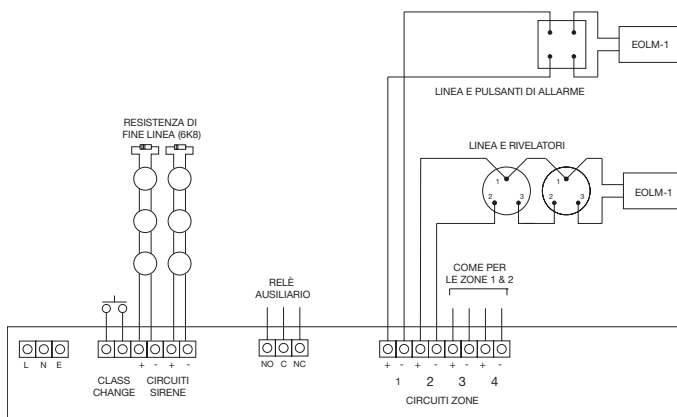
EOLM-1

LINEA E PULSANTI DI ALLARME

RESISTENZA DI FINE LINEA (6K8)

LINEA E RIVELATORI

1 2 3 1 2 3

EOLM-1

COME PER LE ZONE 1 & 2

RELÈ AUSILIARIO

L N E

+ - + -

CLASS CHANGE

CIRCUITI SIRENE

NO C NC

+ - + - + - + -

1 2 3 4

CIRCUITI ZONE